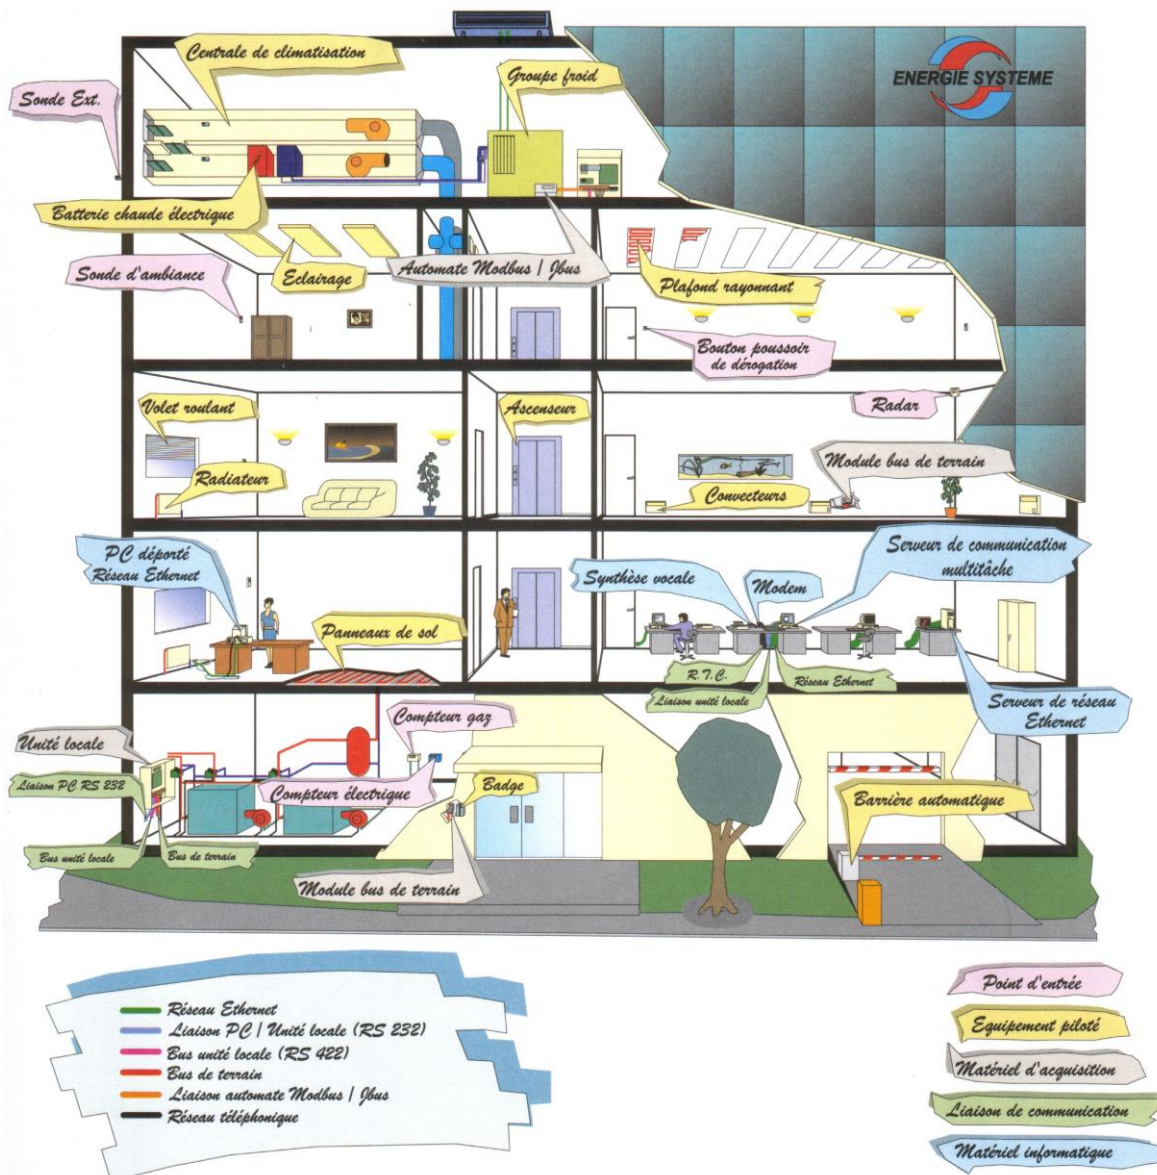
ENERGIE SYSTEME

Centrale de climatisation

Sonde Ext.

Groupe froid

Batterie chaude électrique

Sonde d'ambiance

Eclairage

Automate Modbus / Jbus

Plafond rayonnant

Bouton poussoir de dérogation

Volet roulant

Ascenseur

Radar

Radiateur

Module bus de terrain

Convecteurs

PC déporté Réseau Ethernet

Serveur de communication multitâche

Synthèse vocale

Modem

Panneaux de sol

R.T.C.

Réseau Ethernet

Liaison unité locale

Serveur de réseau Ethernet

Compteur gaz

Unité locale

Liaison PC RS 232

Badge

Compteur électrique

Barrière automatique

Bus unité locale

Bus de terrain

Module bus de terrain

Réseau Ethernet
Liaison PC / Unité locale (RS 232)
Bus unité locale (RS 422)
Bus de terrain
Liaison automate Modbus / Jbus
Réseau téléphonique

Point d'entrée

Equipement piloté

Matériel d'acquisition

Liaison de communication

Matériel informatique